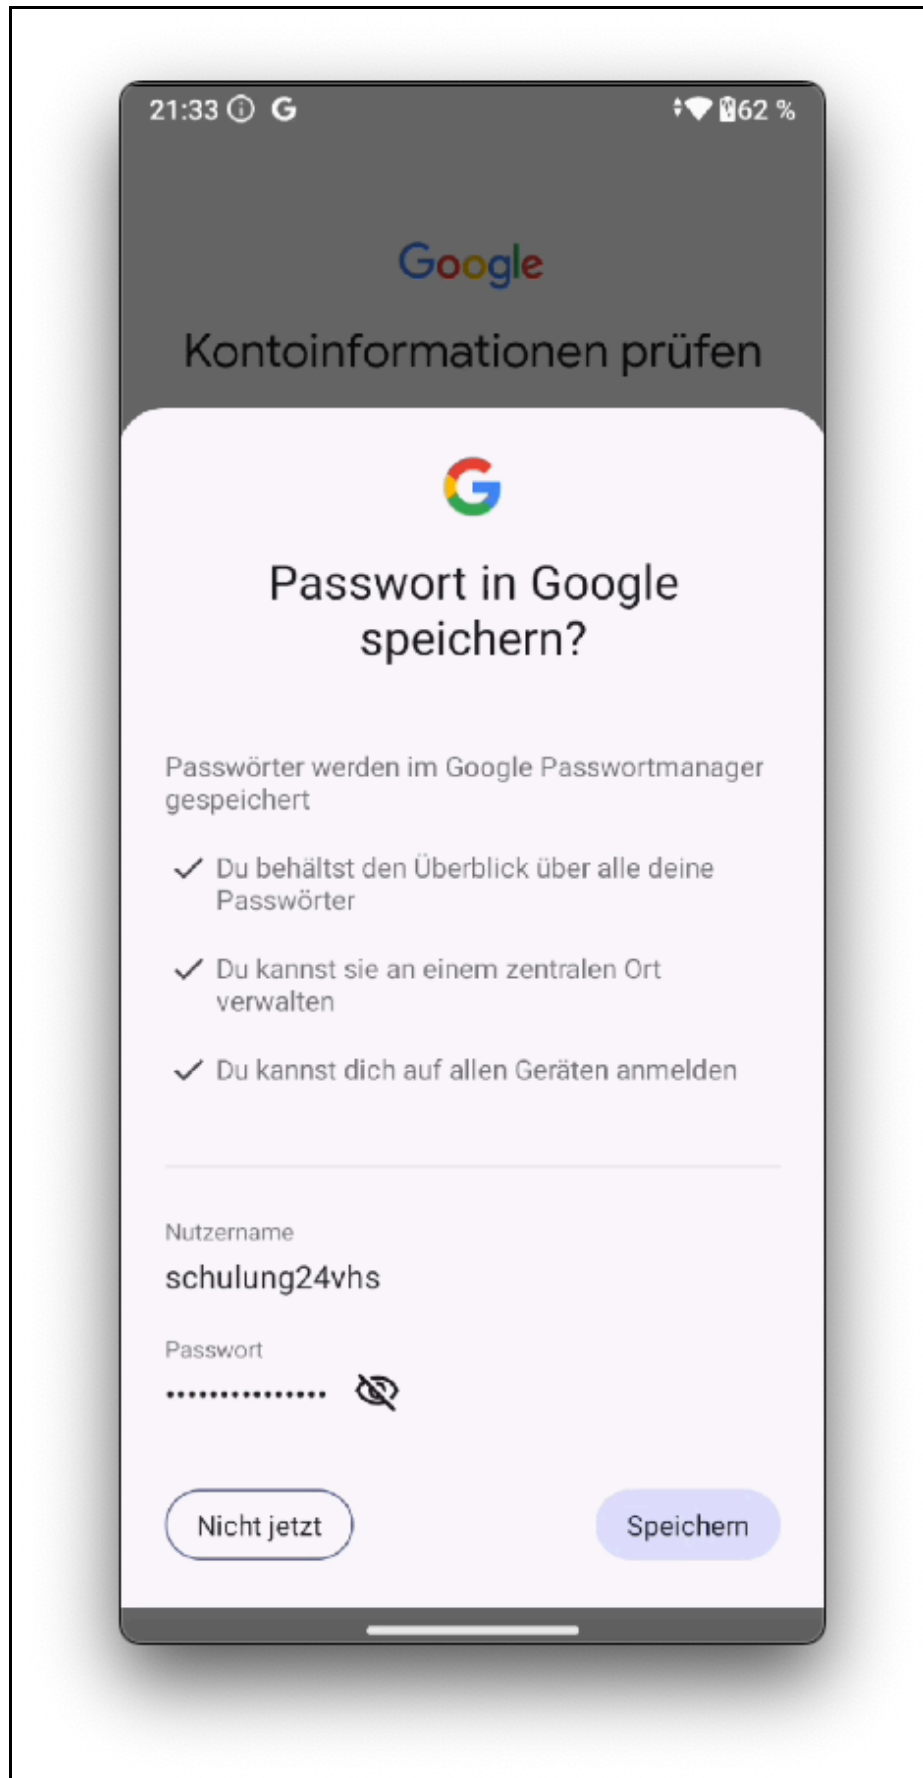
21:33 ⓘ G 62 %

Google

Kontoinformationen prüfen

G

Passwort in Google speichern?

Passwörter werden im Google Passwortmanager gespeichert

✓ Du behältst den Überblick über alle deine Passwörter

✓ Du kannst sie an einem zentralen Ort verwalten

✓ Du kannst dich auf allen Geräten anmelden

Nutzername
schulung24vhs

Passwort
•••••••••••••••

Nicht jetzt

Speichern